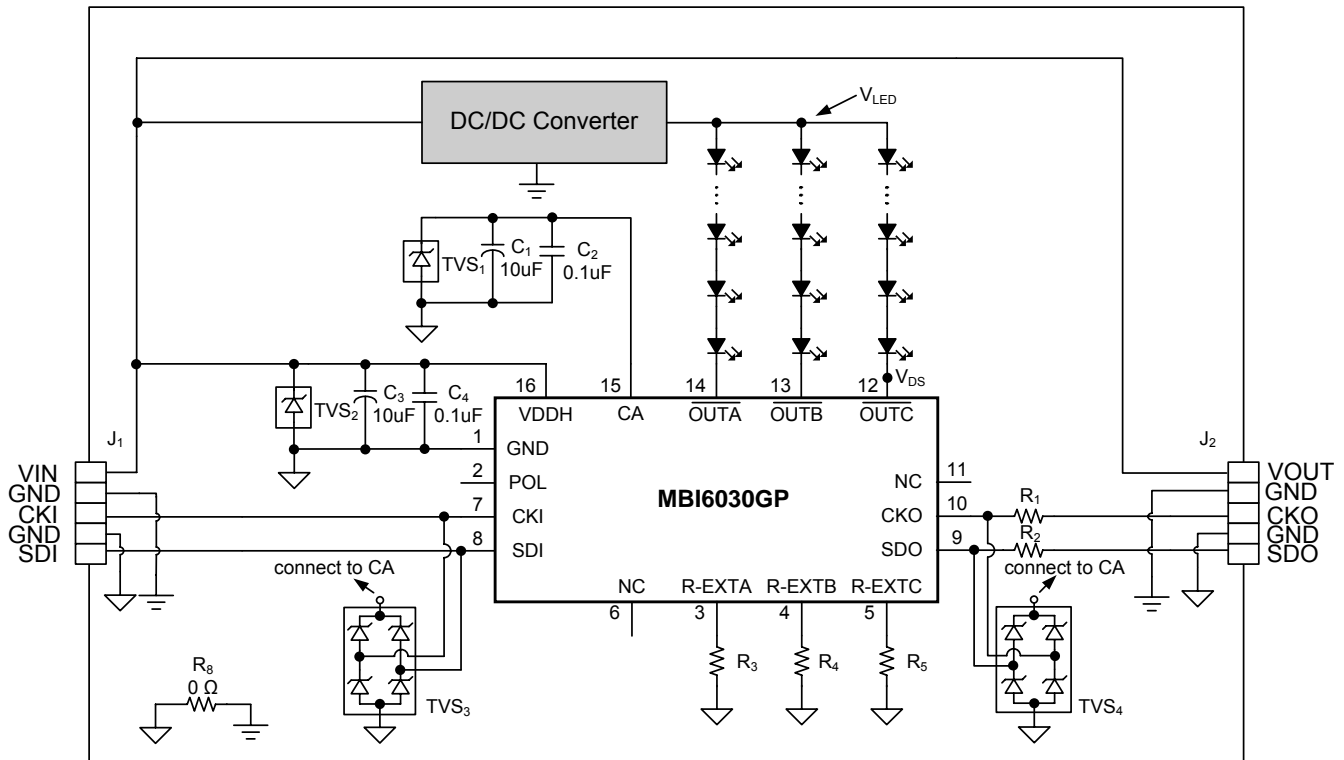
DC/DC Converter

$V_{LED}$

$TVS_1$ $C_1$ 10uF $C_2$ 0.1uF

$TVS_2$ $C_3$ 10uF $C_4$ 0.1uF

16 VDDH 15 CA 14 $\overline{OUTA}$ 13 $\overline{OUTB}$ 12 $\overline{OUTC}$ $V_{DS}$

$J_1$

VIN
GND
CKI
GND
SDI

1 GND
2 POL
7 CKI
8 SDI

MBI6030GP

NC 11
CKO 10
SDO 9

NC 6
R-EXTA 3
R-EXTB 4
R-EXTC 5

$R_1$
$R_2$

$J_2$

VOUT
GND
CKO
GND
SDO

connect to CA

connect to CA

$TVS_3$

$TVS_4$

$R_3$ $R_4$ $R_5$

$R_8$
0 Ω